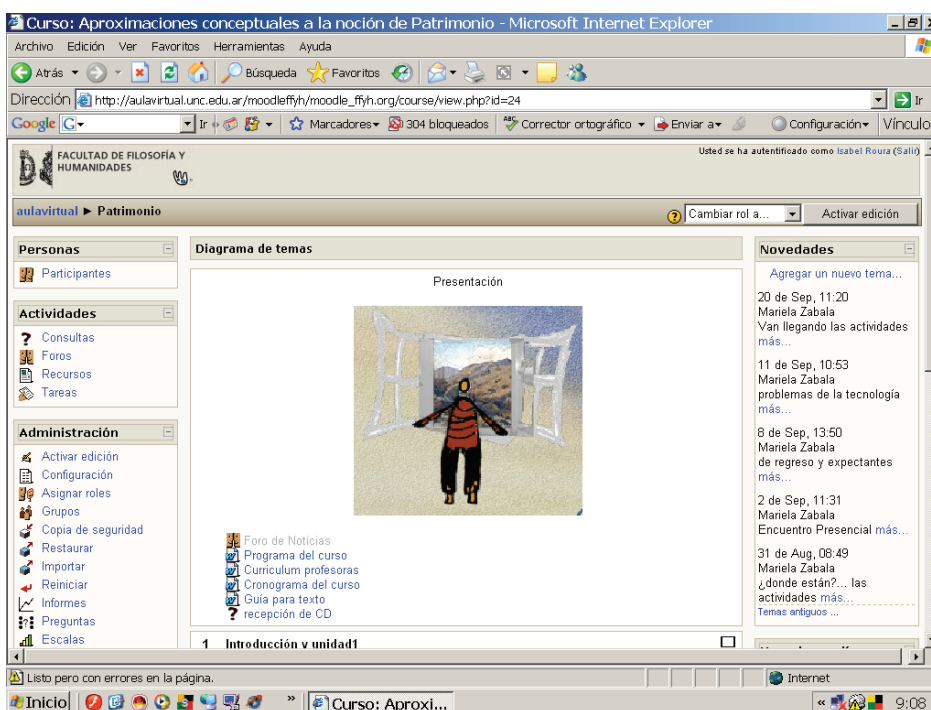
Curso: Aproximaciones conceptuales a la noción de Patrimonio - Microsoft Internet Explorer

Archivo Edición Ver Favoritos Herramientas Ayuda

Atrás Búsqueda Favoritos

Dirección http://aulavirtual.unc.edu.ar/moodleffyh/moodle_ffyh.org/course/view.php?id=24 Ir

Google Ir Marcadores 304 bloqueados Corrector ortográfico Enviar a Configuración Vínculo

FACULTAD DE FILOSOFÍA Y HUMANIDADES

Usted se ha autentificado como Isabel Roura (Salir)

aulavirtual ► Patrimonio

Cambiar rol a... Activar edición

Personas
Participantes

Actividades
Consultas
Foros
Recursos
Tareas

Administración
Activar edición
Configuración
Asignar roles
Grupos
Copia de seguridad
Restaurar
Importar
Reiniciar
Informes
Preguntas
Escalas

Diagrama de temas

Presentación

Foro de Noticias
Programa del curso
Curriculum profesoras
Cronograma del curso
Guía para texto
recepción de CD

1 Introducción y unidad1

Novedades
Agregar un nuevo tema...

20 de Sep, 11:20
Mariela Zabala
Van llegando las actividades
más...

11 de Sep, 10:53
Mariela Zabala
problemas de la tecnología
más...

8 de Sep, 13:50
Mariela Zabala
de regreso y expectantes
más...

2 de Sep, 11:31
Mariela Zabala
Encuentro Presencial más...

31 de Aug, 08:49
Mariela Zabala
¿donde están?... las actividades más...
Temas antiguos ...

Listo pero con errores en la página.

Internet

Inicio Curso: Aproxi... 9:08